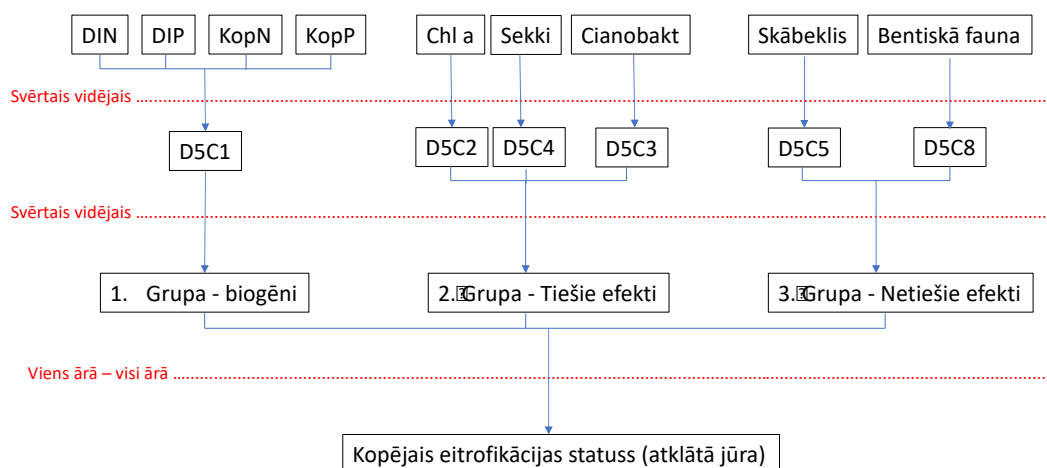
DIN

DIP

KopN

KopP

Chl a

Sekki

Cianobakt

Skābeklis

Bentiskā fauna

Svērtais vidējais

D5C1

D5C2

D5C4

D5C3

D5C5

D5C8

Svērtais vidējais

1. Grupa - biogēni

2. Grupa - Tiešie efekti

3. Grupa - Netiešie efekti

Viens ārā – visi ārā

Kopējais eitrofikācijas statuss (atklātā jūra)